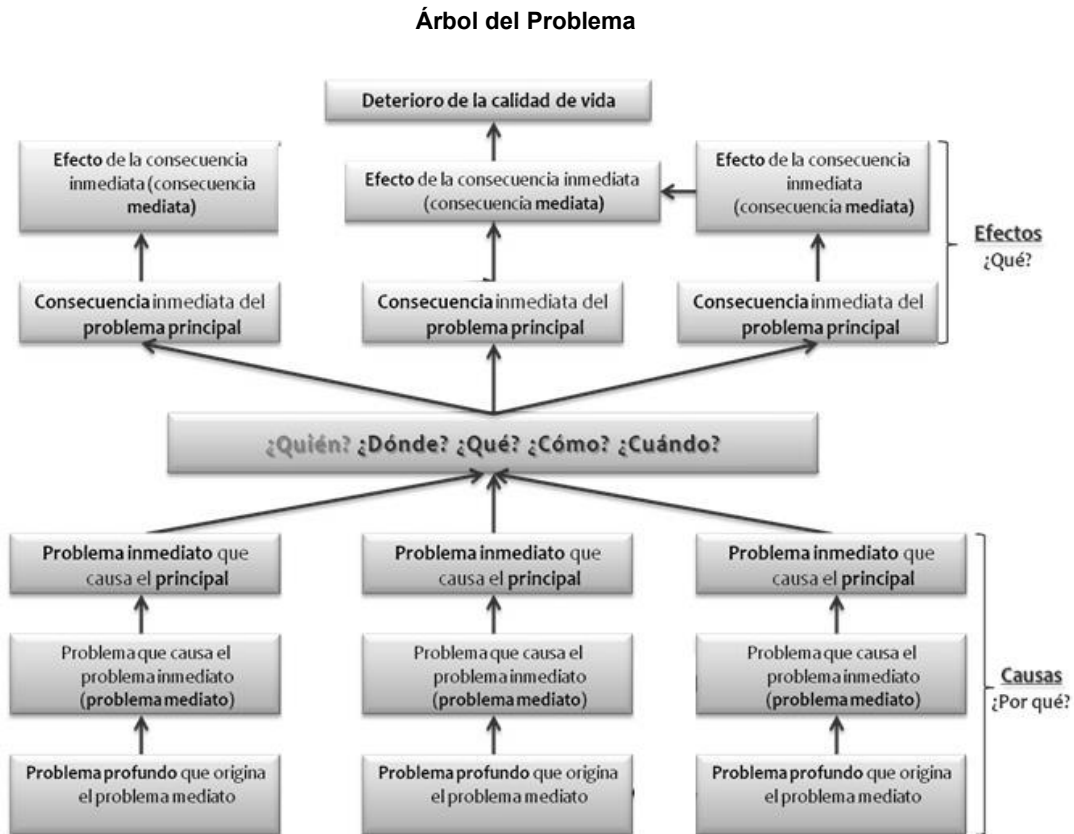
Árbol del Problema

Deterioro de la calidad de vida

Efecto de la consecuencia inmediata (consecuencia mediata)

Efecto de la consecuencia inmediata (consecuencia mediata)

Efecto de la consecuencia inmediata (consecuencia mediata)

Efectos
¿Qué?

Consecuencia inmediata del problema principal

Consecuencia inmediata del problema principal

Consecuencia inmediata del problema principal

¿Quién? ¿Dónde? ¿Qué? ¿Cómo? ¿Cuándo?

Problema inmediato que causa el principal

Problema inmediato que causa el principal

Problema inmediato que causa el principal

Problema que causa el problema inmediato (problema mediato)

Problema que causa el problema inmediato (problema mediato)

Problema que causa el problema inmediato (problema mediato)

Causas
¿Por qué?

Problema profundo que origina el problema mediato

Problema profundo que origina el problema mediato

Problema profundo que origina el problema mediato